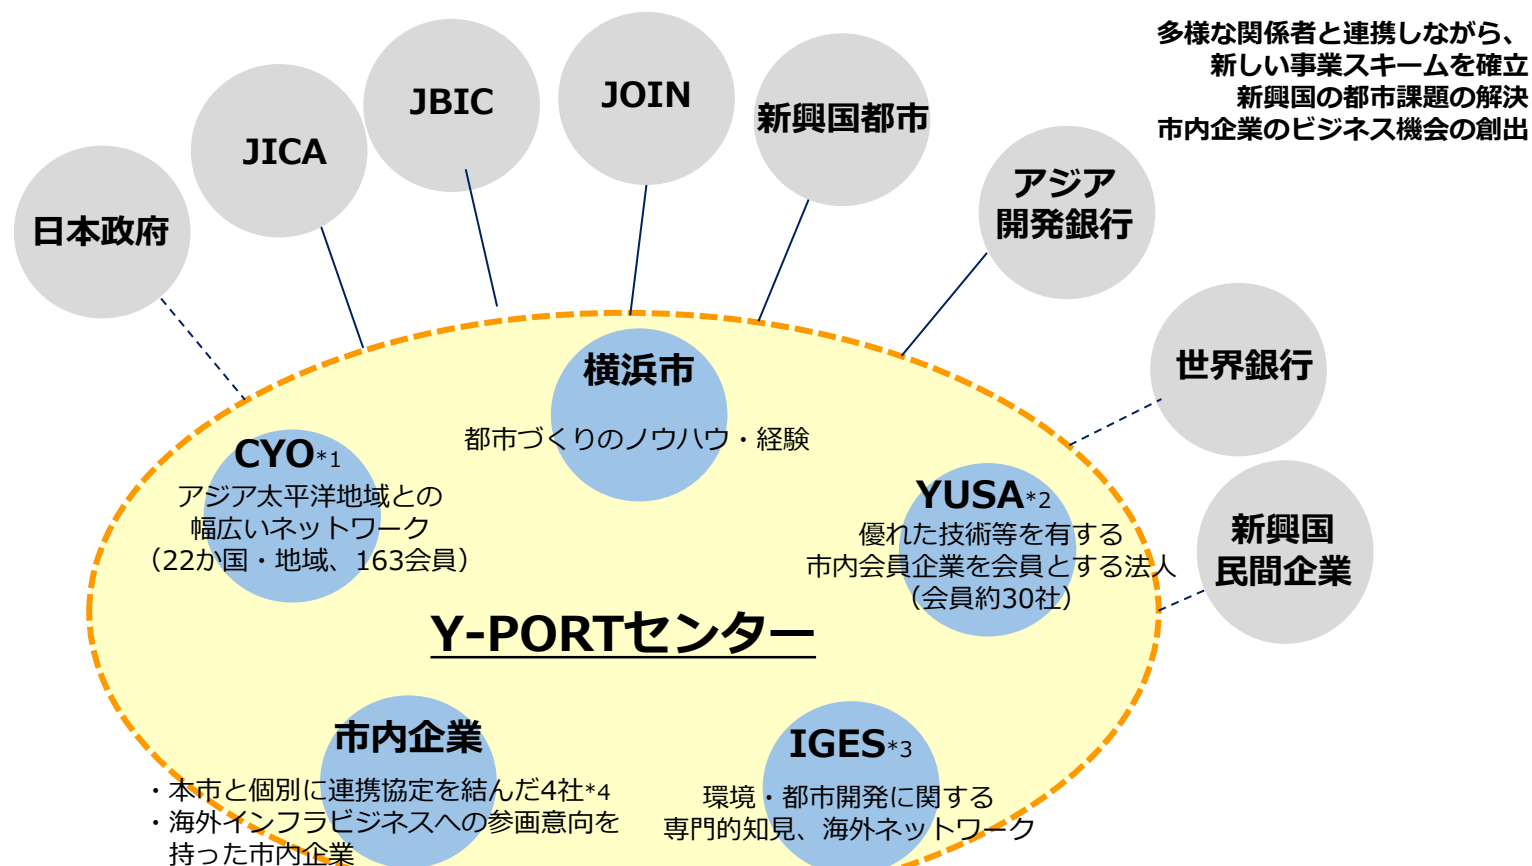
多様な関係者と連携しながら、
新しい事業スキームを確立
新興国の都市課題の解決
市内企業のビジネス機会の創出

日本政府

JICA

JBIC

JOIN

新興国都市

アジア開発銀行

世界銀行

新興国民間企業

横浜市
都市づくりのノウハウ・経験

CYO*1
アジア太平洋地域との幅広いネットワーク（22か国・地域、163会員）

YUSA*2
優れた技術等を有する市内会員企業を会員とする法人（会員約30社）

Y-PORTセンター

市内企業
・本市と個別に連携協定を結んだ4社*4
・海外インフラビジネスへの参画意向を持った市内企業

IGES*3
環境・都市開発に関する専門的知見、海外ネットワーク